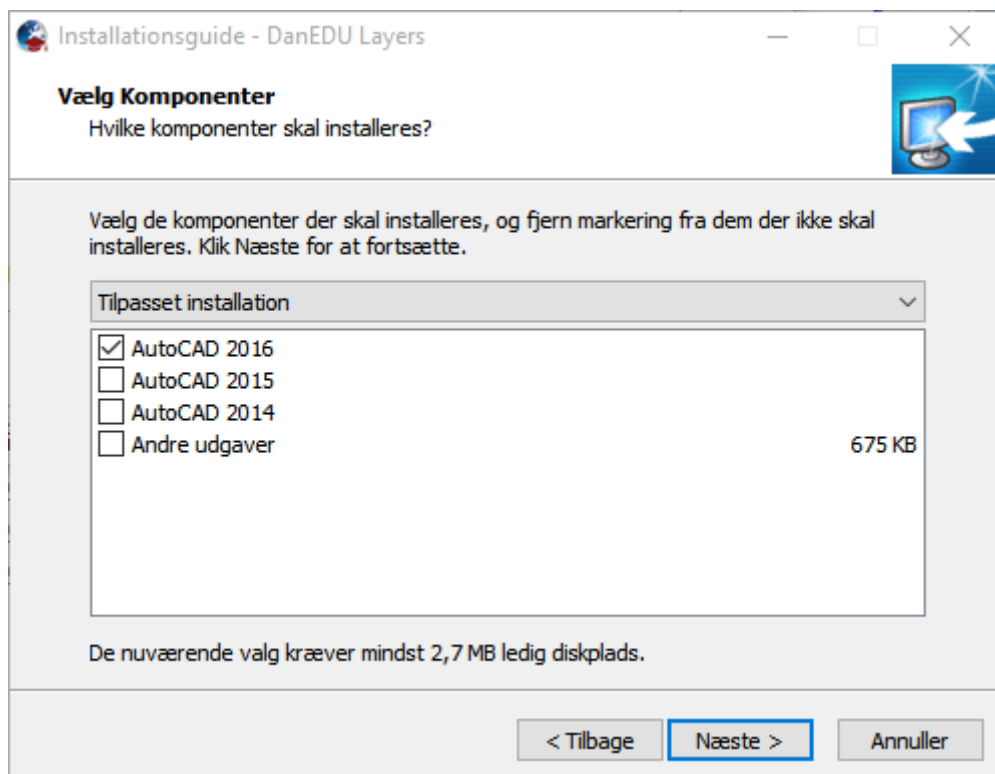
Installationsguide - DanEDU Layers

Vælg Komponenter
Hvilke komponenter skal installeres?

Vælg de komponenter der skal installeres, og fjern markering fra dem der ikke skal installeres. Klik Næste for at fortsætte.

Tilpasset installation

AutoCAD 2016
AutoCAD 2015
AutoCAD 2014
Andre udgaver 675 KB

De nuværende valg kræver mindst 2,7 MB ledig diskplads.

< Tilbage
Næste >
Annuller